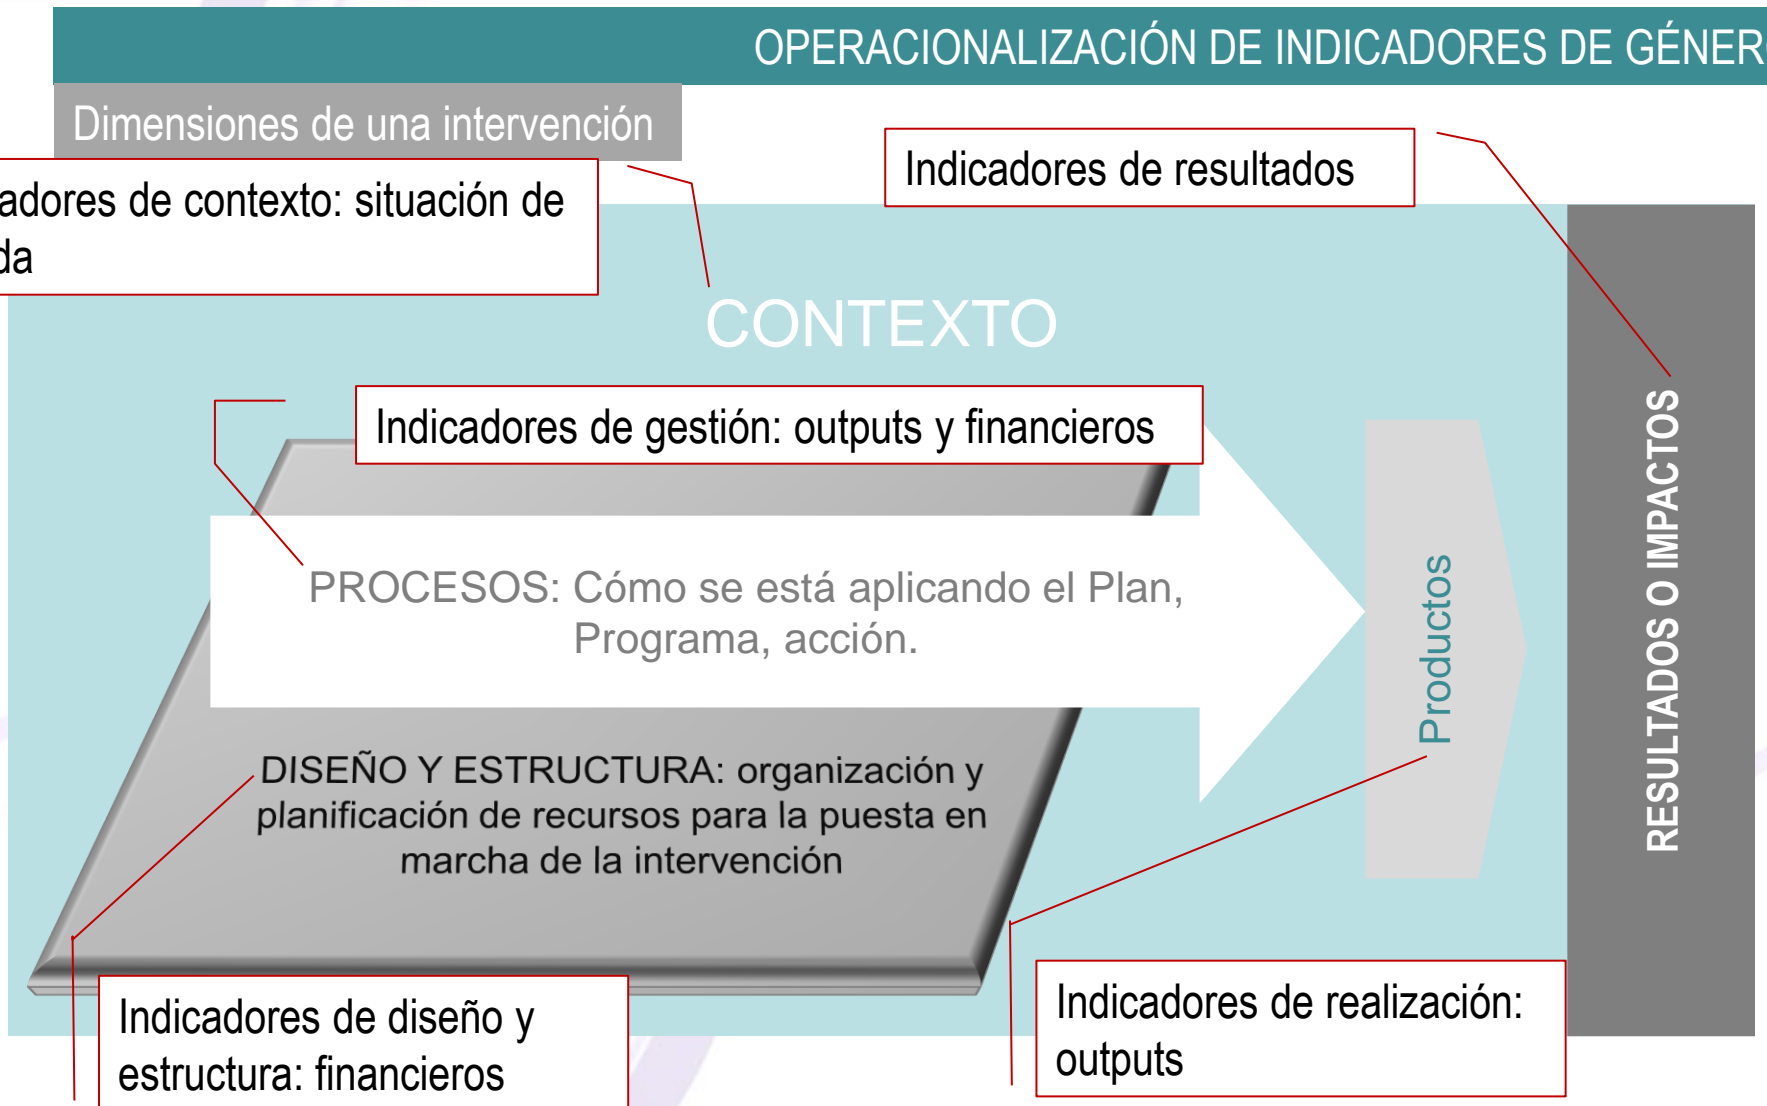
OPERACIONALIZACIÓN DE INDICADORES DE GÉNER

Dimensiones de una intervención

adores de contexto: situación de da

Indicadores de resultados

CONTEXTO

Indicadores de gestión: outputs y financieros

PROCESOS: Cómo se está aplicando el Plan, Programa, acción.

Productos

RESULTADOS O IMPACTOS

DISEÑO Y ESTRUCTURA: organización y planificación de recursos para la puesta en marcha de la intervención

Indicadores de diseño y estructura: financieros

Indicadores de realización: outputs